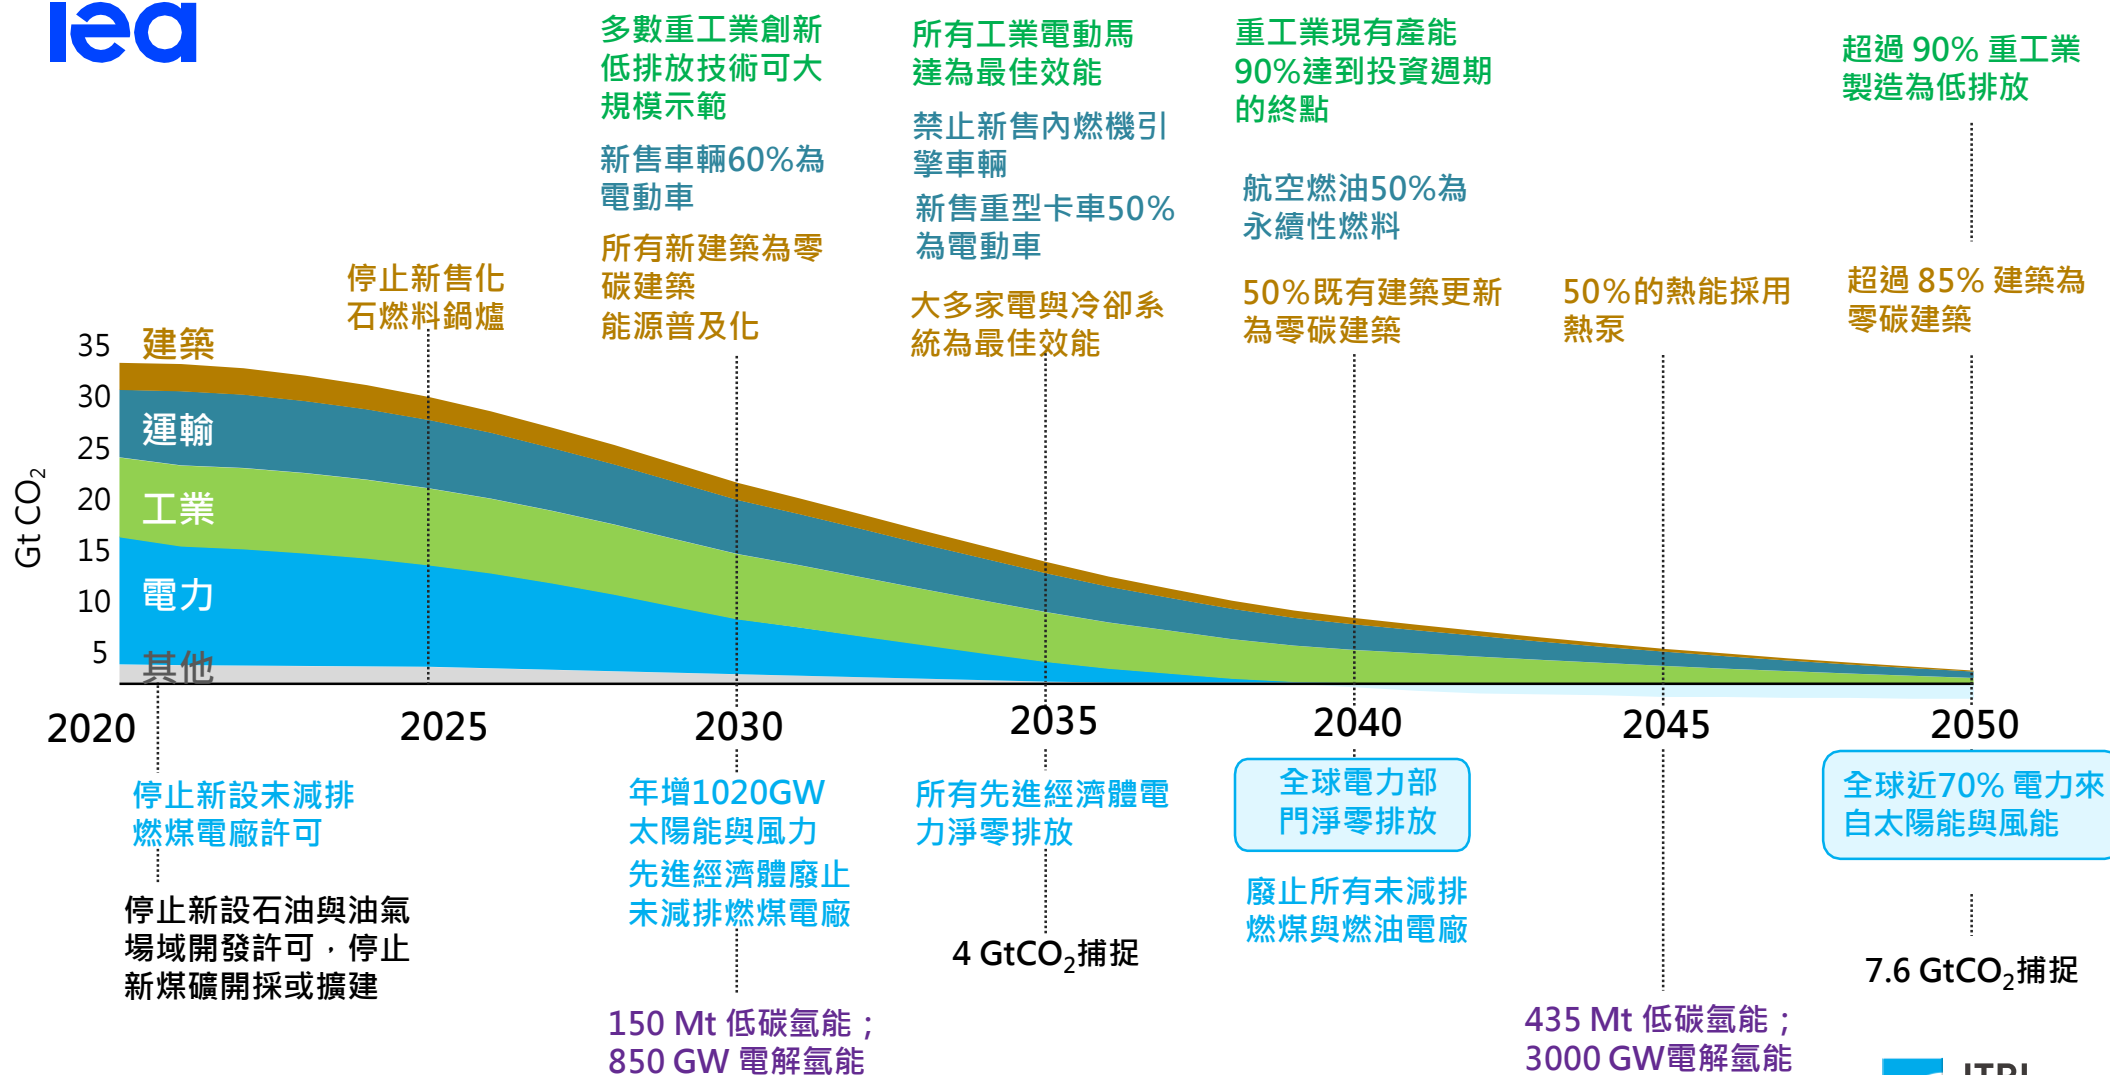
iea

多數重工業創新低排放技術可大規模示範

新售車輛60%為電動車

所有新建築為零碳建築

能源普及化

所有工業電動馬達為最佳效能

禁止新售內燃機引擎車輛

新售重型卡車50%為電動車

大多家電與冷卻系統為最佳效能

重工業現有產能90%達到投資週期的終點

航空燃油50%為永續性燃料

50%既有建築更新為零碳建築

50%的熱能採用熱泵

超過 90% 重工業製造為低排放

超過 85% 建築為零碳建築

停止新售化石燃料鍋爐

35
30
25
20
15
10
5

Gt $CO_2$

建築
運輸
工業
電力
其他

2020
2025
2030
2035
2040
2045
2050

停止新設未減排燃煤電廠許可

停止新設石油與油氣場域開發許可，停止新煤礦開採或擴建

年增1020GW太陽能與風力

先進經濟體廢止未減排燃煤電廠

150 Mt 低碳氫能；850 GW 電解氫能

所有先進經濟體電力淨零排放

4 $GtCO_2$捕捉

全球電力部門淨零排放

廢止所有未減排燃煤與燃油電廠

435 Mt 低碳氫能；3000 GW電解氫能

全球近70% 電力來自太陽能與風能

7.6 $GtCO_2$捕捉

ITRI